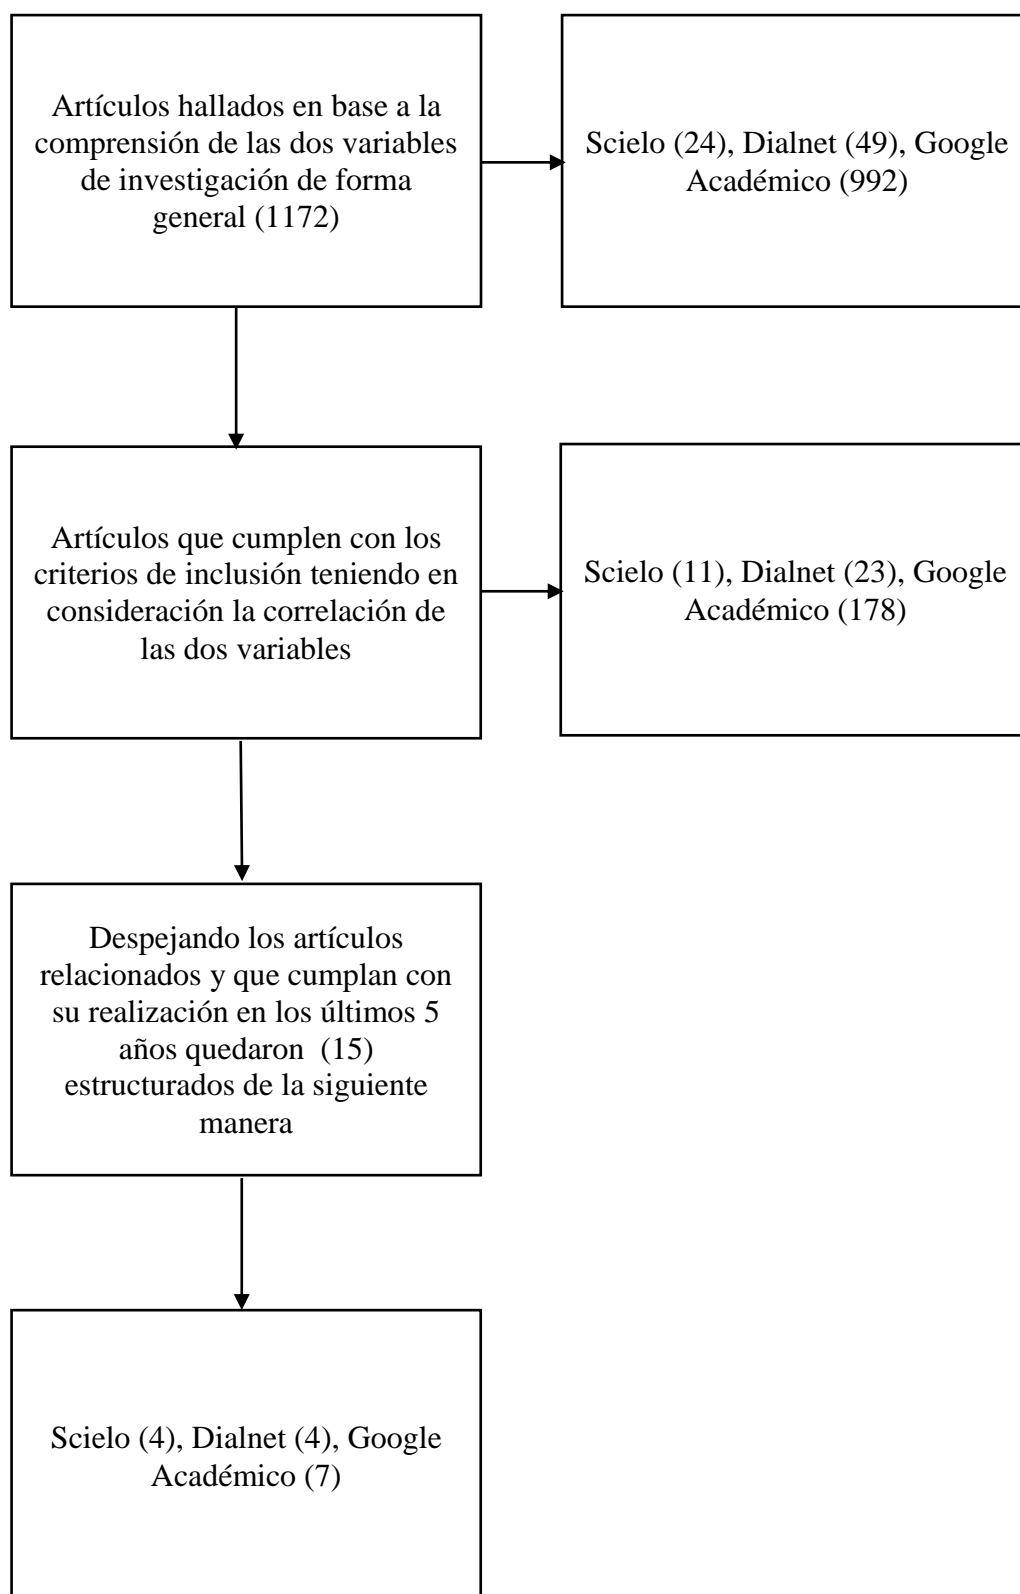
Artículos hallados en base a la comprensión de las dos variables de investigación de forma general (1172)

Scielo (24), Dialnet (49), Google Académico (992)

Artículos que cumplen con los criterios de inclusión teniendo en consideración la correlación de las dos variables

Scielo (11), Dialnet (23), Google Académico (178)

Despejando los artículos relacionados y que cumplan con su realización en los últimos 5 años quedaron (15) estructurados de la siguiente manera

Scielo (4), Dialnet (4), Google Académico (7)